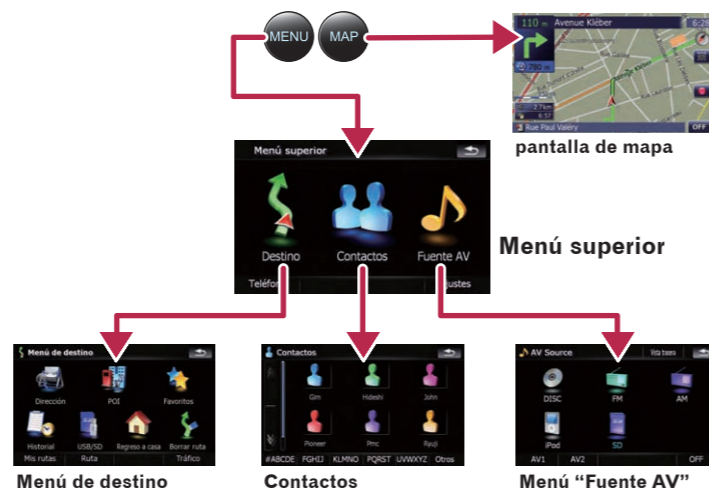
MENU
MAP

110 Avenue Kléber 6:2
780 m
2.7km
6:57
Rue Paul Valery
OFF

pantalla de mapa

Menú superior
Destino
Contactos
Fuente AV
Teléfo
Ajustes

Menú superior

Menú de destino
Dirección
POI
Favoritos
Historial
USB/SD
Regreso a casa
Borrar ruta
Mis rutas
Ruta
Tráfico

Contactos
Gim
Hideshi
John
Pioneer
Pmc
Ryuji
#ABCDE
FGHIJ
KLMNO
PQRST
UVWXYZ
Otros

AV Source
Vista fuente
DISC
FM
AM
iPod
SD
AV1
AV2
OFF

Menú de destino
Contactos
Menú “Fuente AV”